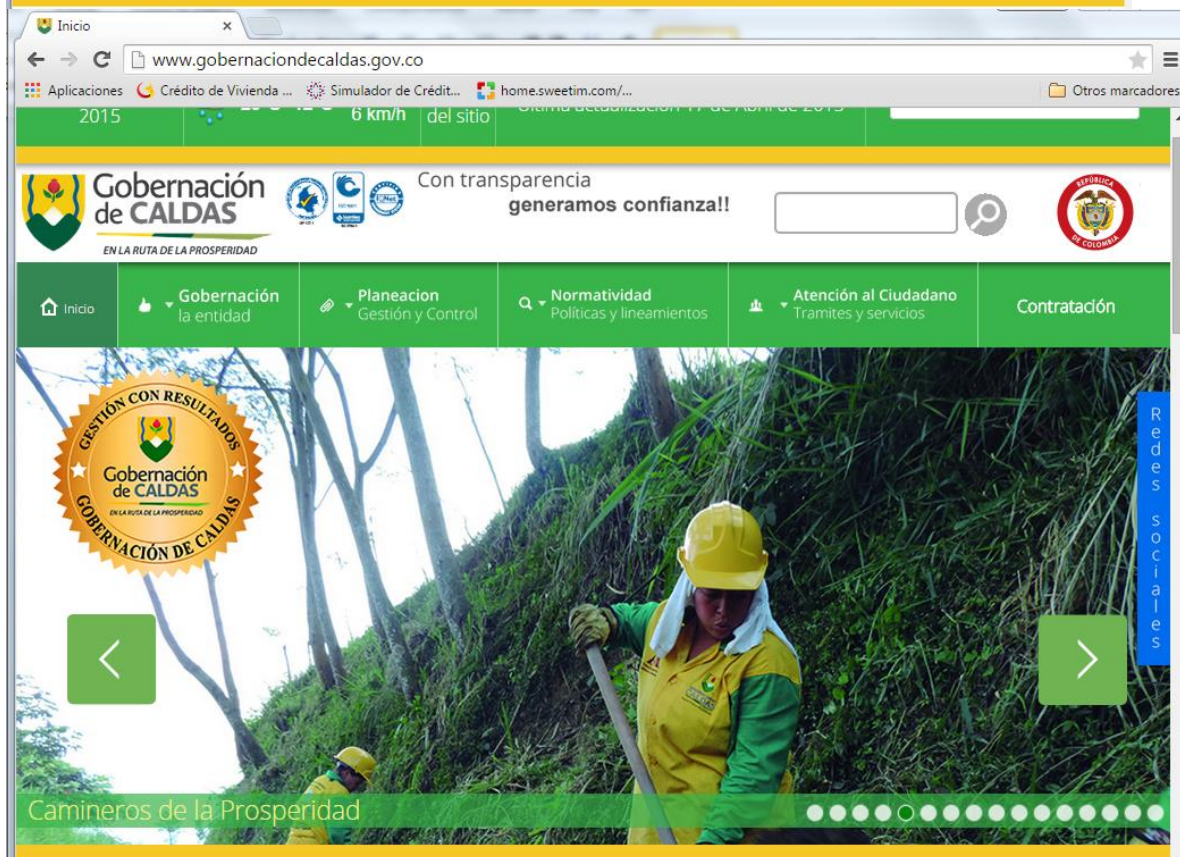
Inicio

www.gobernaciondecaldas.gov.co

Aplicaciones Crédito de Vivienda ... Simulador de Crédit... home.sweetim.com/... Otros marcadores

2015 6 km/h del sitio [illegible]

Gobernación de CALDAS
EN LA RUTA DE LA PROSPERIDAD

Con transparencia
generamos confianza!!

REPÚBLICA DE COLOMBIA

Inicio
Gobernación la entidad
Planeacion Gestión y Control
Normatividad Politicas y lineamientos
Atención al Ciudadano Tramites y servicios
Contratación

GESTIÓN CON RESULTADOS
Gobernación de CALDAS
EN LA RUTA DE LA PROSPERIDAD
GOBERNACIÓN DE CALDAS

Redes sociales

Camineros de la Prosperidad